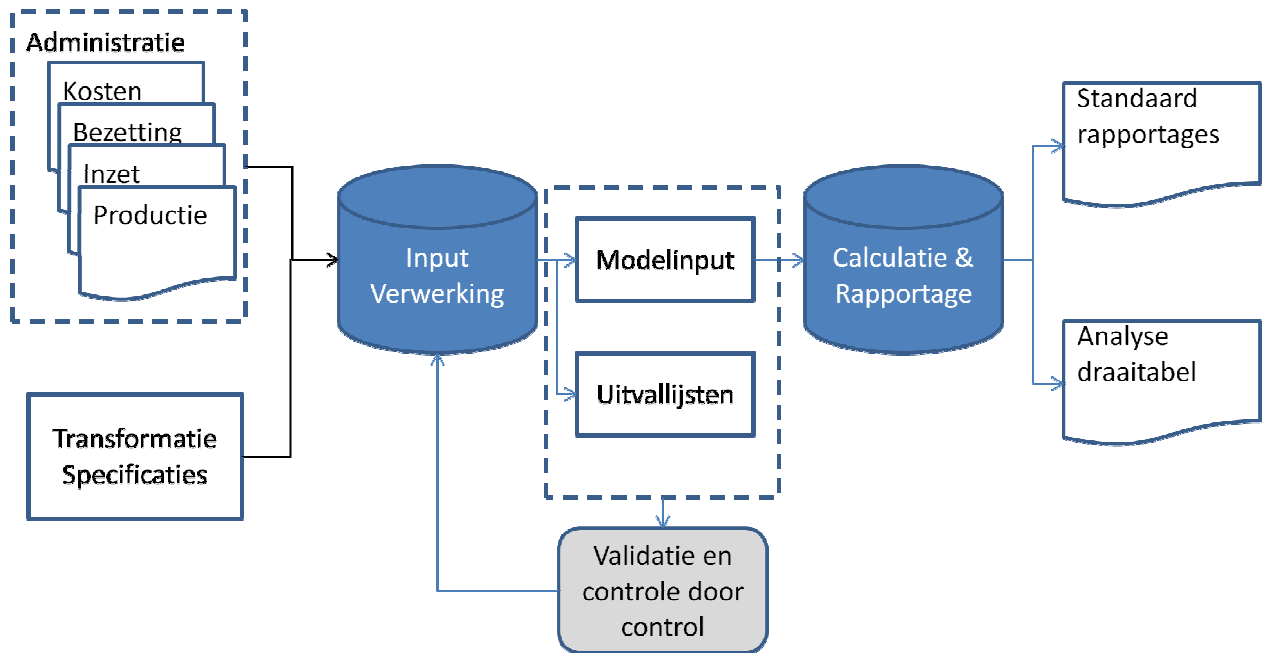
Administratie

Kosten

Bezetting

Inzet

Productie

Transformatie Specificaties

Input Verwerking

Modelinput

Uitvallijsten

Validatie en controle door control

Calculatie & Rapportage

Standaard rapportages

Analyse draaitabel